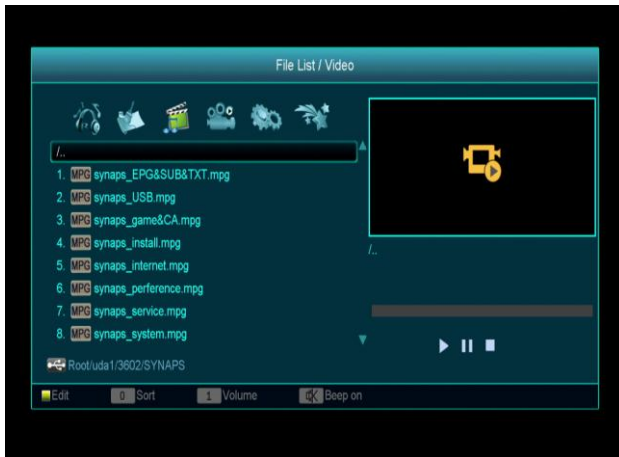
File List / Video

/..

1. MPG synaps_EPG&SUB&TXT.mpg
2. MPG synaps_USB.mpg
3. MPG synaps_game&CA.mpg
4. MPG synaps_install.mpg
5. MPG synaps_internet.mpg
6. MPG synaps_perference.mpg
7. MPG synaps_service.mpg
8. MPG synaps_system.mpg

Root/uda1/3602/SYNAPS

/..

Edit 0 Sort 1 Volume Beep on